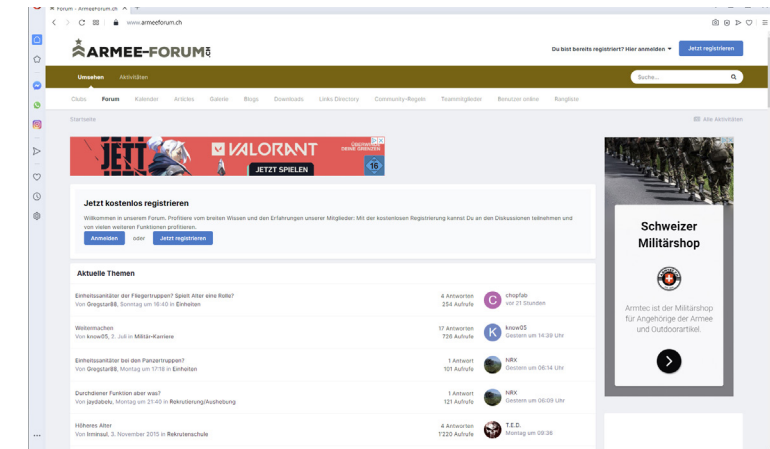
Forum - Armeeforum.ch

www.armeeforum.ch

ARMEE-FORUM.ch

Du bist bereits registriert? Hier anmelden

Jetzt registrieren

Umsehen Aktivitäten

Suche...

Clubs Forum Kalender Articles Galerie Blogs Downloads Links Directory Community-Regeln Teammitglieder Benutzer online Rangliste

Startseite

Alle Aktivitäten

JETT VALORANT JETZT SPIELEN

Jetzt kostenlos registrieren

Willkommen in unserem Forum. Profitiere vom breiten Wissen und den Erfahrungen unserer Mitglieder: Mit der kostenlosen Registrierung kannst Du an den Diskussionen teilnehmen und von vielen weiteren Funktionen profitieren.

Anmelden oder Jetzt registrieren

Aktuelle Themen

Einheitssanitäter der Fliegertruppen? Spielt Alter eine Rolle?
Von Gregstar88, Sonntag um 18:40 in Einheiten
4 Antworten
254 Aufrufe
chopfab
vor 21 Stunden

Weitermachen
Von know05, 2. Juli in Militär-Karriere
17 Antworten
726 Aufrufe
know05
Gestern um 14:39 Uhr

Einheitssanitäter bei den Panzertruppen?
Von Gregstar88, Montag um 17:18 in Einheiten
1 Antwort
101 Aufrufe
NRX
Gestern um 06:14 Uhr

Durchdiener Funktion aber was?
Von jaydabolu, Montag um 21:40 in Rekrutierung/Aushebung
1 Antwort
121 Aufrufe
NRX
Gestern um 06:09 Uhr

Höheres Alter
Von Irminaut, 3. November 2015 in Rekrutenschule
4 Antworten
1'220 Aufrufe
T.E.D.
Montag um 09:36

Schweizer Militärshop

Armtec ist der Militärshop für Angehörige der Armee und Outdoorartikel.